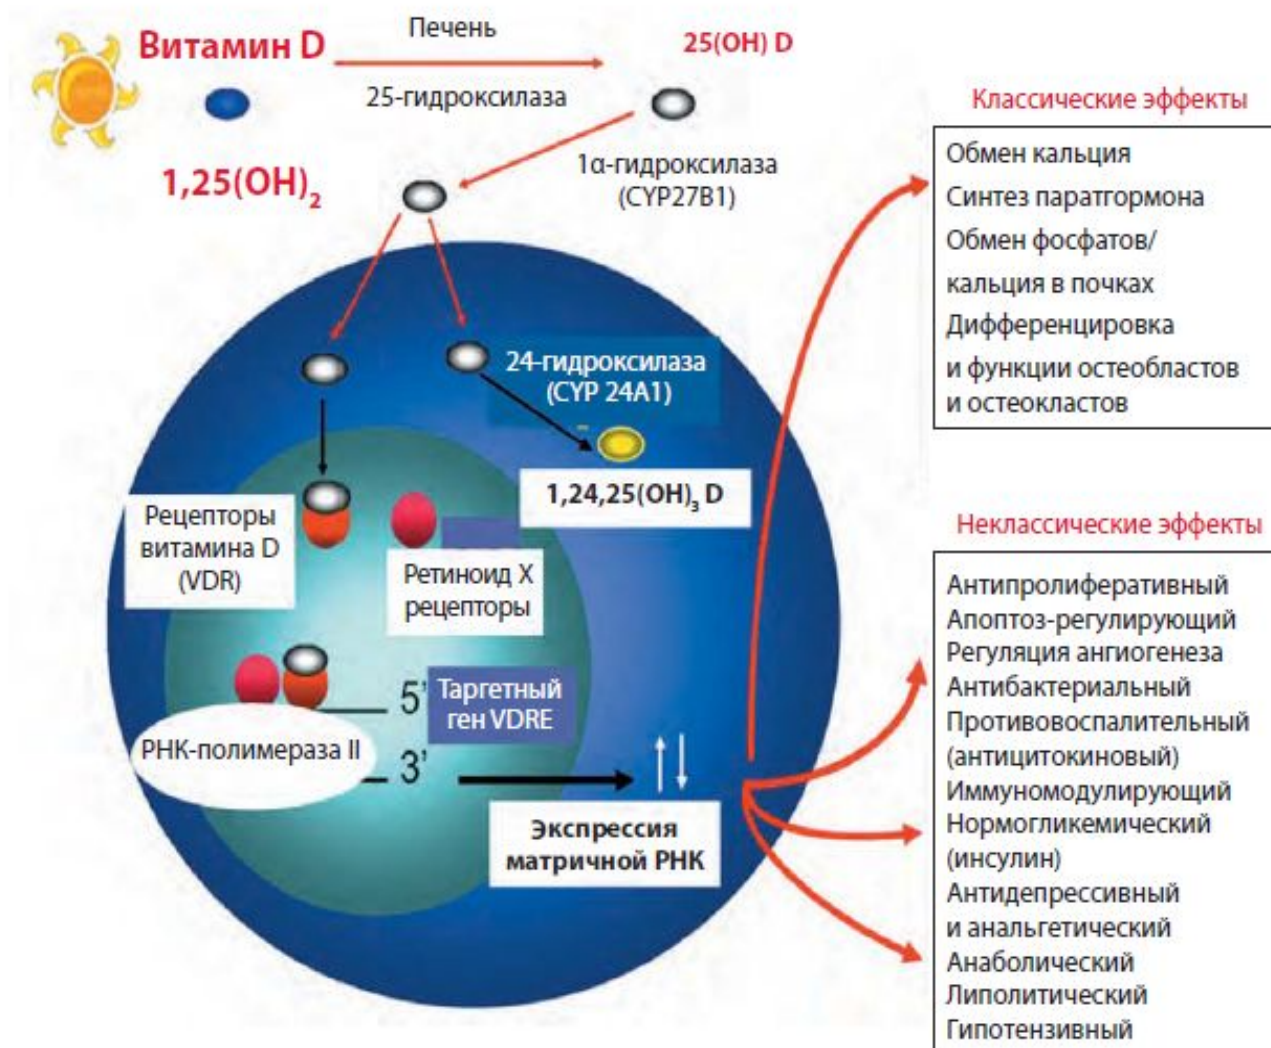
Витамин D

Печень

25(OH) D

25-гидроксилаза

1α-гидроксилаза (CYP27B1)

$1,25(OH)_2$

24-гидроксилаза (CYP 24A1)

$1,24,25(OH)_3$ D

Рецепторы витамина D (VDR)

Ретиноид X рецепторы

5'

Таргетный ген VDRE

РНК-полимераза II

3'

Экспрессия матричной РНК

Классические эффекты

Обмен кальция
Синтез паратгормона
Обмен фосфатов/ кальция в почках
Дифференцировка и функции остеобластов и остеокластов

Неклассические эффекты

Антипролиферативный
Апоптоз-регулирующий
Регуляция ангиогенеза
Антибактериальный
Противовоспалительный (антицитокиновый)
Иммуномодулирующий
Нормогликемический (инсулин)
Антидепрессивный и анальгетический
Анаболический
Липолитический
Гипотензивный